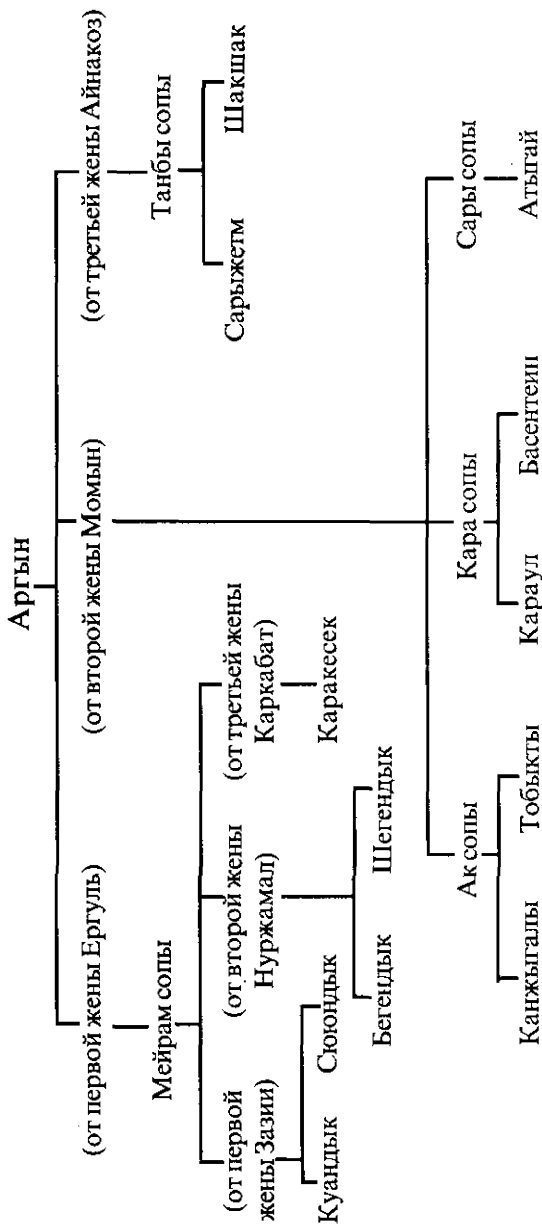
Аргын

(от первой жены Ергуль)

Мейрам сопы

(от первой жены Зазии)

Куандык

Сююндык

(от второй жены Нуржамал)

Бегендык

Шегендык

(от третьей жены Каркабат)

Каракесек

(от второй жены Момын)

Ак сопы

Канжыгалы

Тобыкты

Кара сопы

Караул

Басентеин

Сары сопы

Атыгай

(от третьей жены Айнакоз)

Танбы сопы

Сарыжетм

Шакшак